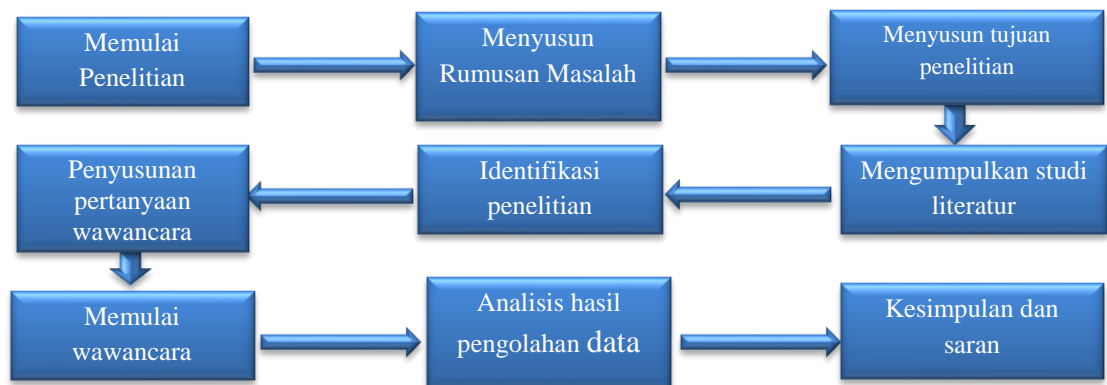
Memulai Penelitian

Menyusun Rumusan Masalah

Menyusun tujuan penelitian

Mengumpulkan studi literatur

Identifikasi penelitian

Penyusunan pertanyaan wawancara

Memulai wawancara

Analisis hasil pengolahan data

Kesimpulan dan saran